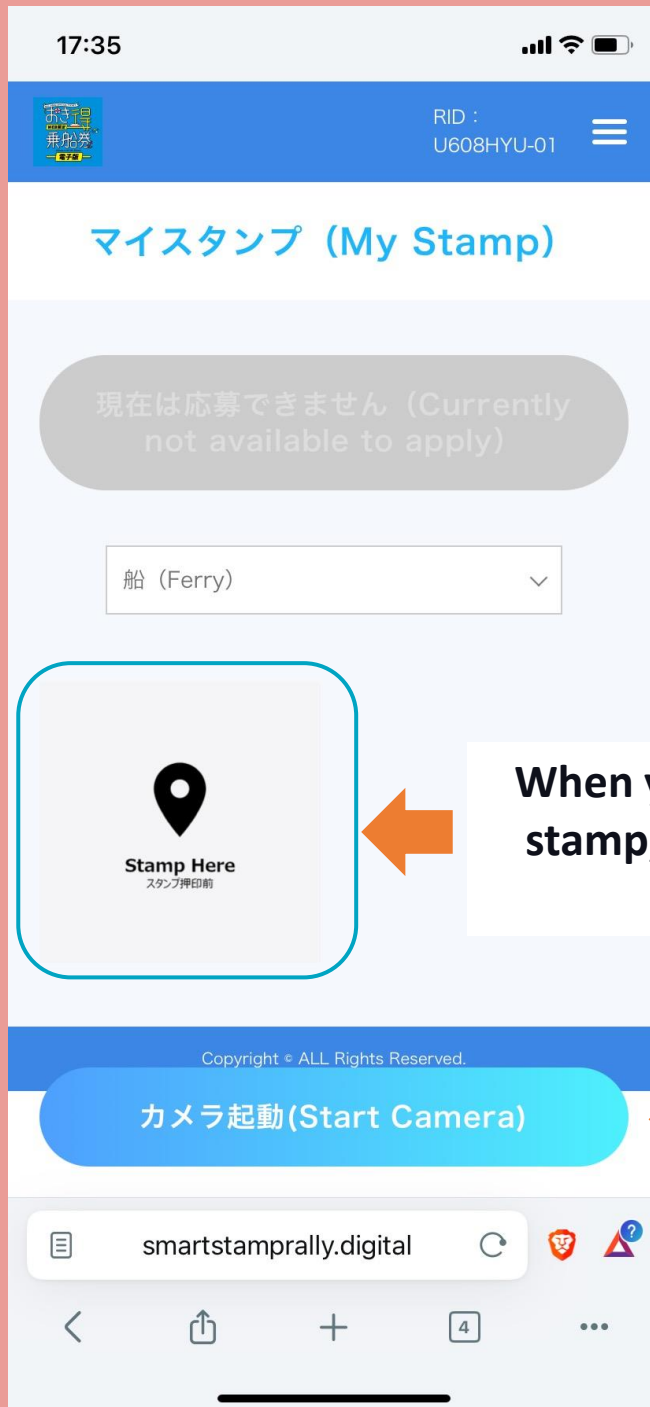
17:35

おき得乗船券 電子版

RID：
U608HYU-01

マイスタンプ（My Stamp）

現在は応募できません（Currently not available to apply）

船（Ferry）

Stamp Here
スタンプ押印前

When y
stamp

Copyright © ALL Rights Reserved.

カメラ起動(Start Camera)

smartstamprally.digital

4